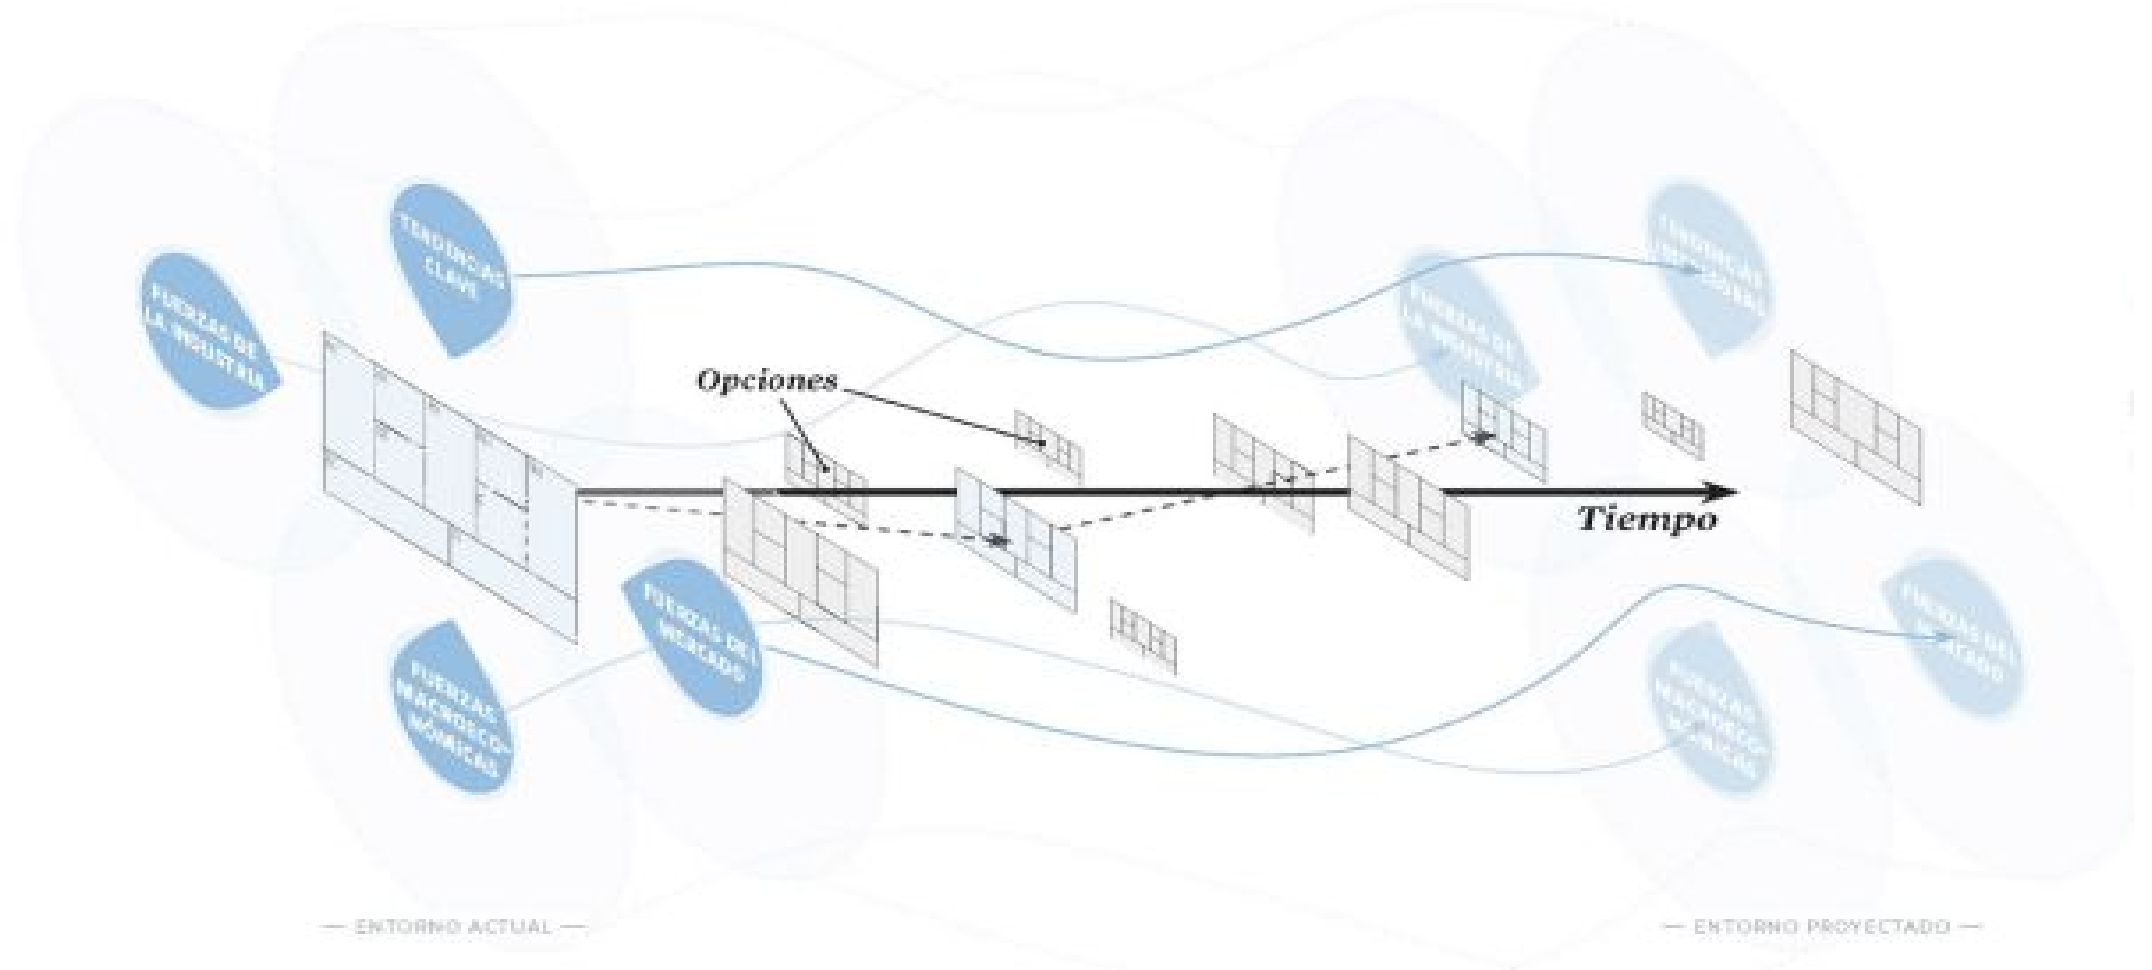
FUERZAS DE LA INDUSTRIA

TENDENCIAS CLAVE

FUERZAS MACROECONÓMICAS

FUERZAS DEL MERCADO

Opciones

Tiempo

FUERZAS DE LA INDUSTRIA

TENDENCIAS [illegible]

FUERZAS MACROECONÓMICAS

FUERZAS DEL MERCADO

— ENTORNO ACTUAL —

— ENTORNO PROYECTADO —